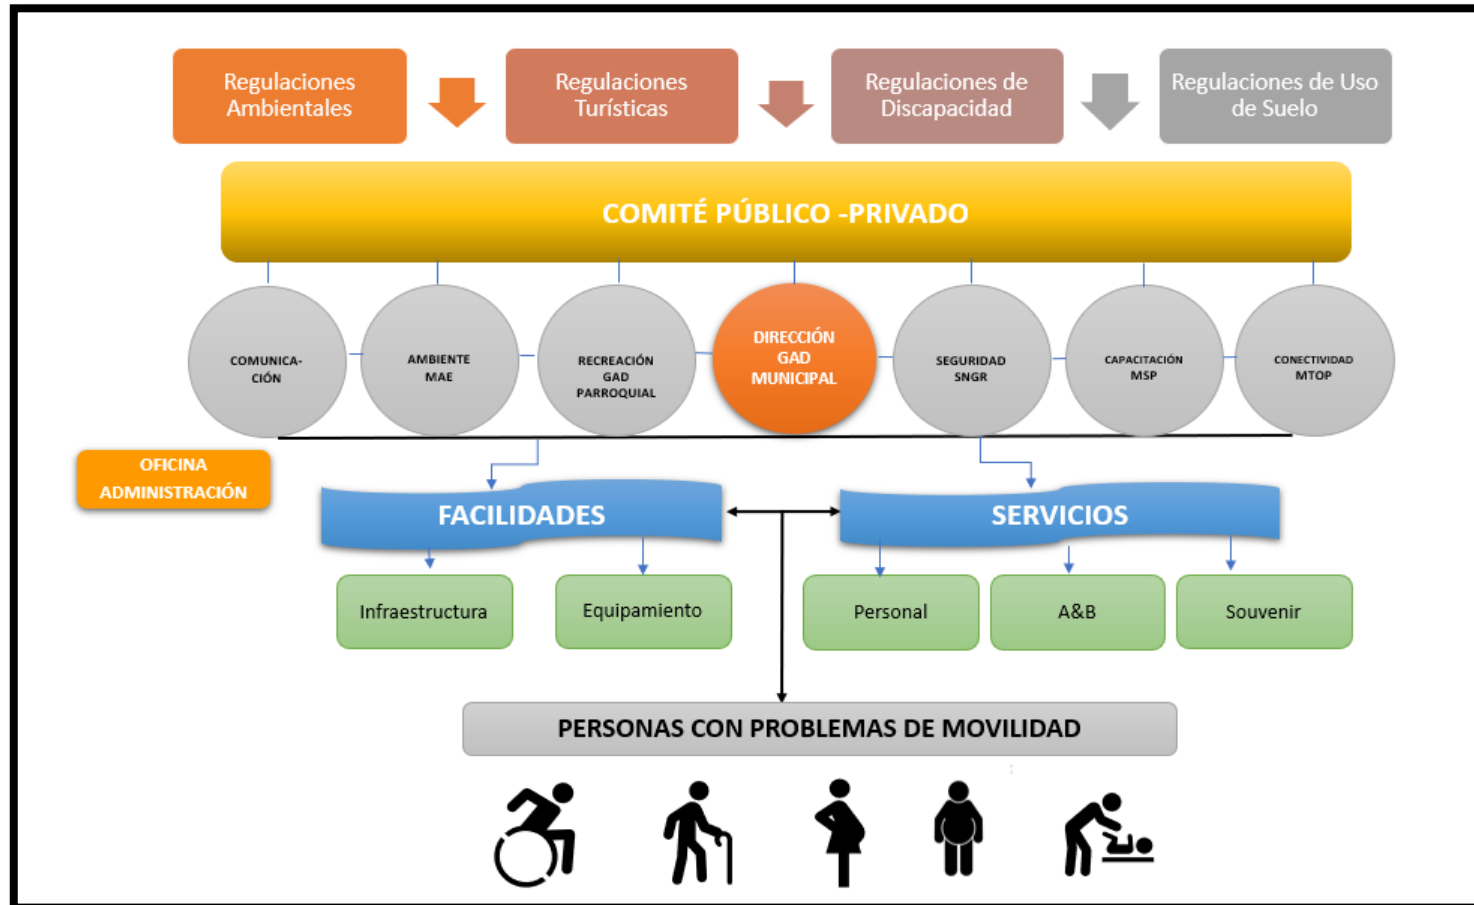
Regulaciones Ambientales

Regulaciones Turísticas

Regulaciones de Discapacidad

Regulaciones de Uso de Suelo

COMITÉ PÚBLICO -PRIVADO

COMUNICA-CIÓN

AMBIENTE MAE

RECREACIÓN GAD PARROQUIAL

DIRECCIÓN GAD MUNICIPAL

SEGURIDAD SNGR

CAPACITACIÓN MSP

CONECTIVIDAD MTOP

OFICINA ADMINISTRACIÓN

FACILIDADES

SERVICIOS

Infraestructura

Equipamiento

Personal

A&B

Souvenir

PERSONAS CON PROBLEMAS DE MOVILIDAD